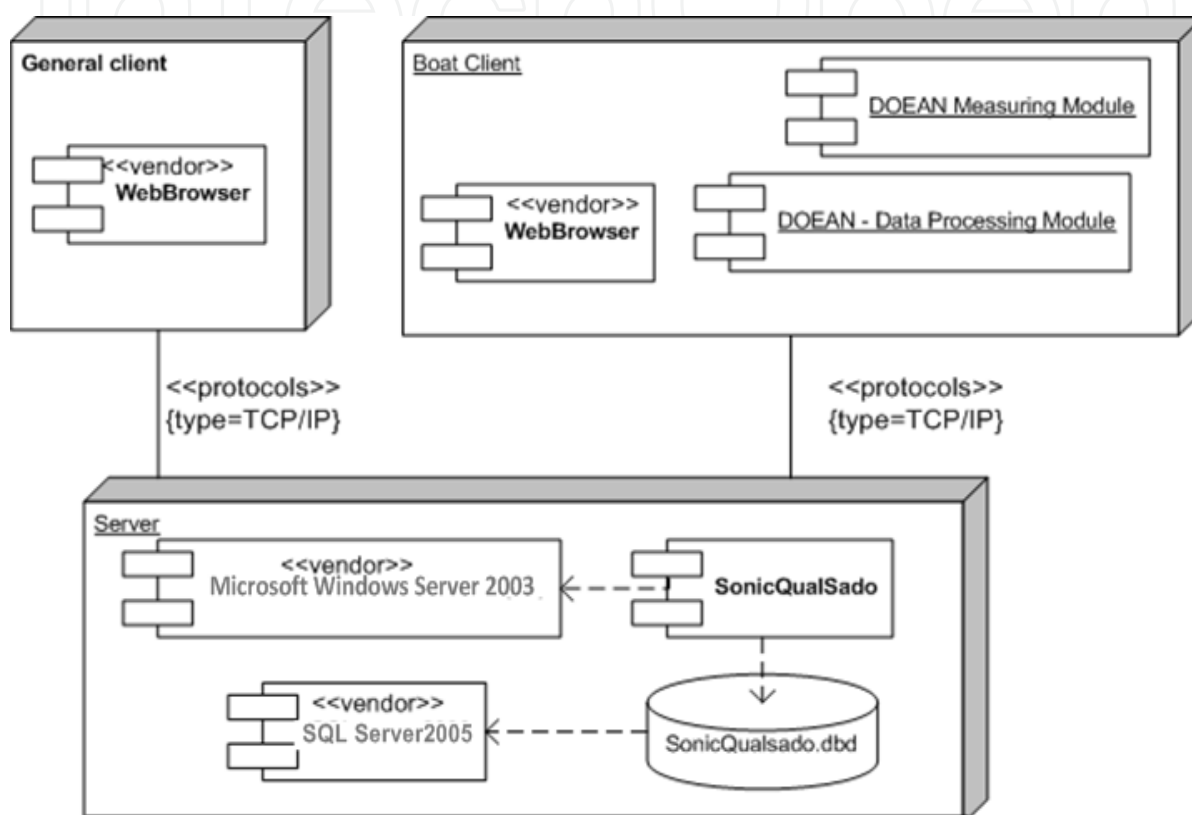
General client

<<vendor>>
WebBrowser

Boat Client

DOEAN Measuring Module

<<vendor>>
WebBrowser

DOEAN - Data Processing Module

<<protocols>>
{type=TCP/IP}

<<protocols>>
{type=TCP/IP}

Server

<<vendor>>
Microsoft Windows Server 2003

SonicQualSado

<<vendor>>
SQL Server2005

SonicQualsado.dbd